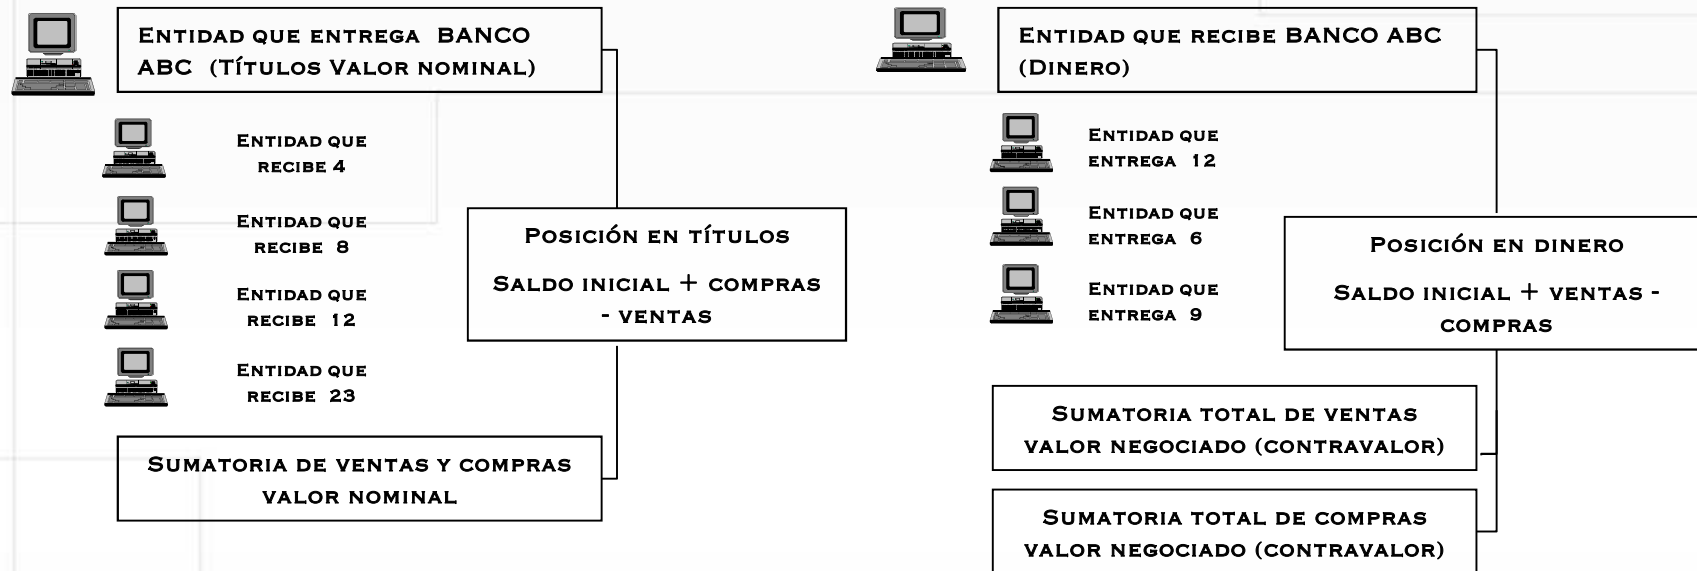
Entidad que entrega BANCO ABC (Títulos Valor nominal)

Entidad que recibe 4

Entidad que recibe 8

Entidad que recibe 12

Entidad que recibe 23

Posición en títulos

Saldo inicial + compras - ventas

Sumatoria de ventas y compras valor nominal

Entidad que recibe BANCO ABC (Dinero)

Entidad que entrega 12

Entidad que entrega 6

Entidad que entrega 9

Posición en dinero

Saldo inicial + ventas - compras

Sumatoria total de ventas valor negociado (contravalor)

Sumatoria total de compras valor negociado (contravalor)